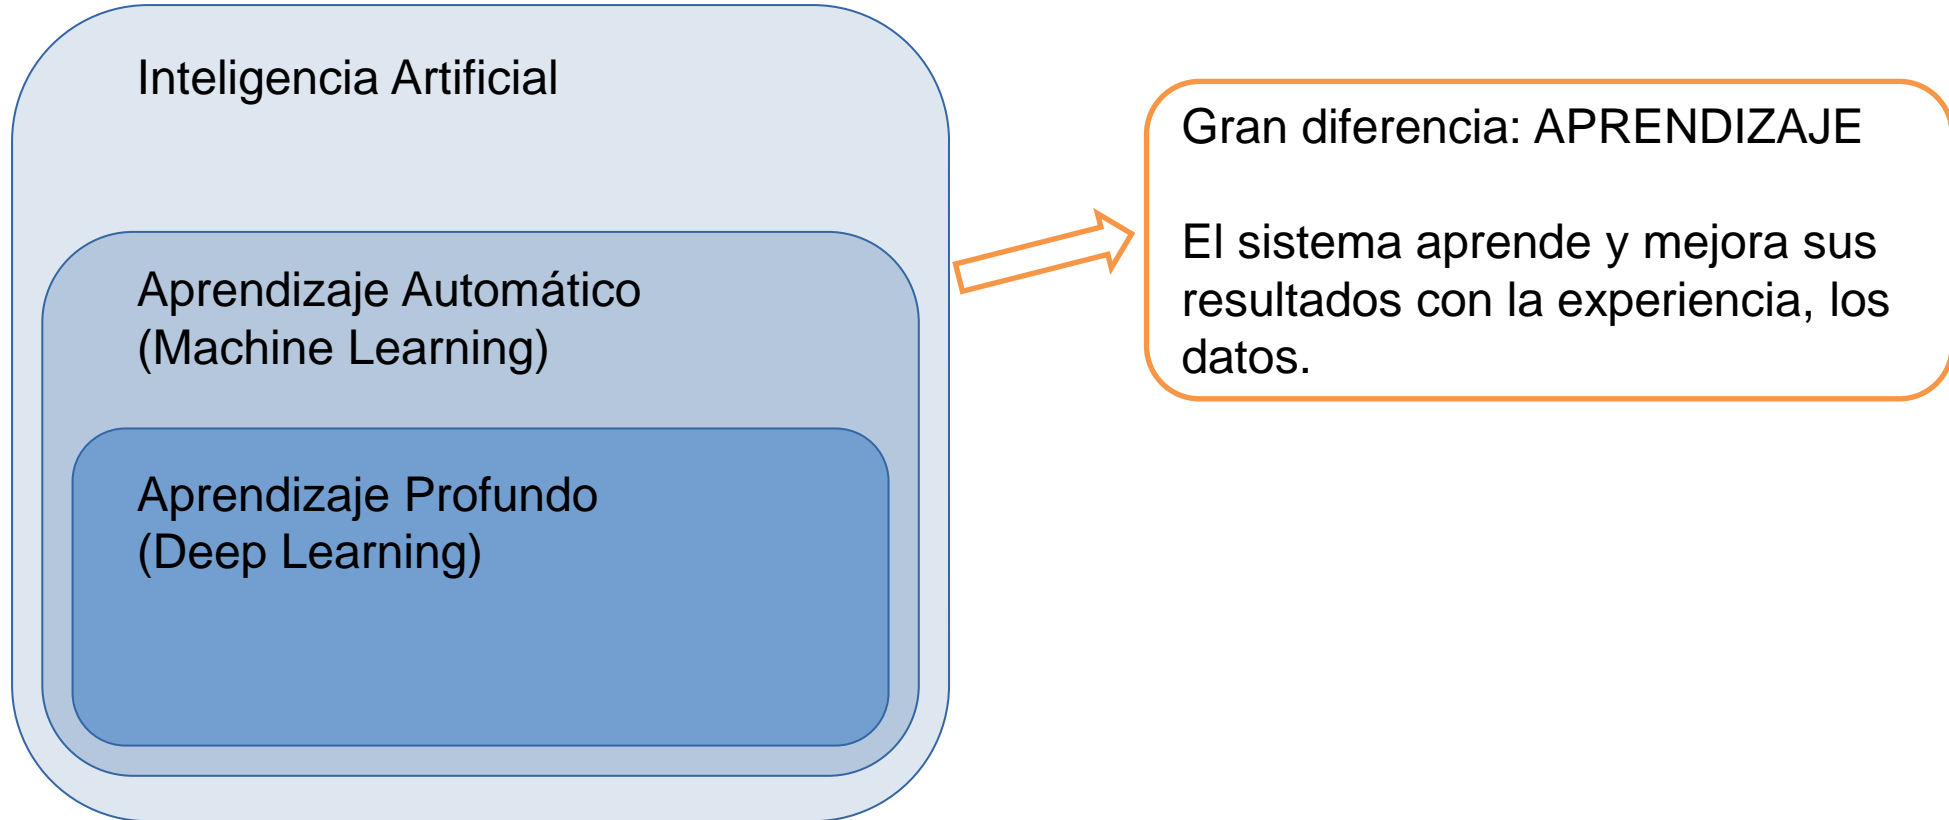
Inteligencia Artificial

Aprendizaje Automático
(Machine Learning)

Aprendizaje Profundo
(Deep Learning)

Gran diferencia: APRENDIZAJE

El sistema aprende y mejora sus resultados con la experiencia, los datos.